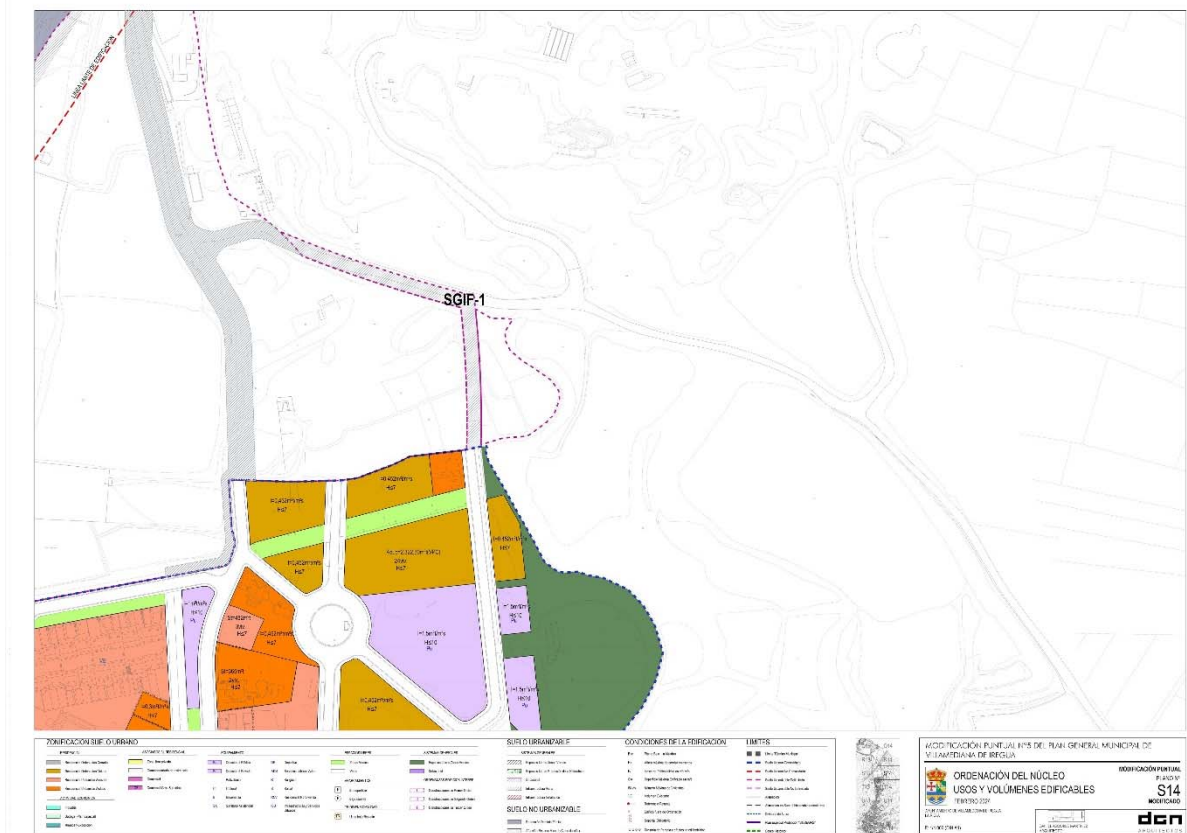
SGIF-1

ZONIFICACIÓN SUELO URBANO

SUELO URBANIZABLE

SUELO NO URBANIZABLE

CONDICIONES DE LA EDIFICACIÓN

LÍMITES

MODIFICACIÓN PUNTUAL Nº5 DEL PLAN GENERAL MUNICIPAL DE VILLAMEDIANA DE IREGUA

ORDENACIÓN DEL NÚCLEO
USOS Y VOLÚMENES EDIFICABLES

MODIFICACIÓN PUNTUAL
PLANO Nº
S14
MODIFICADO

dcn